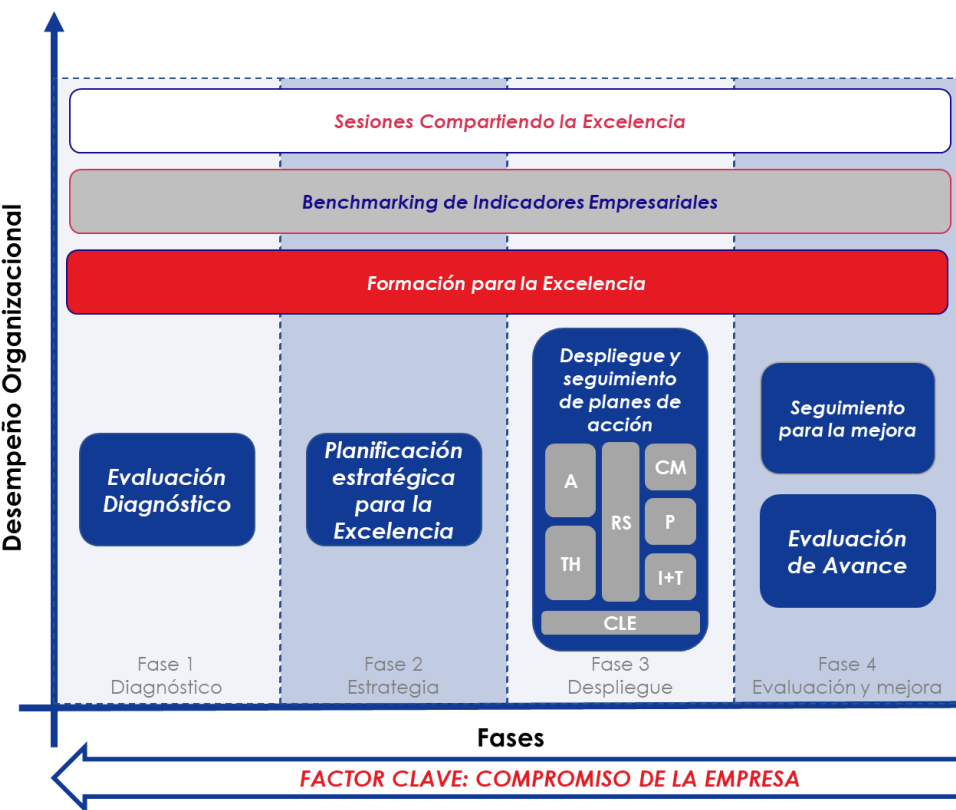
Desempeño Organizacional

Sesiones Compartiendo la Excelencia

Benchmarking de Indicadores Empresariales

Formación para la Excelencia

Evaluación Diagnóstico

Planificación estratégica para la Excelencia

Despliegue y seguimiento de planes de acción

A

RS

CM

P

TH

I+T

CLE

Seguimiento para la mejora

Evaluación de Avance

Fase 1
Diagnóstico

Fase 2
Estrategia

Fase 3
Despliegue

Fase 4
Evaluación y mejora

Fases

FACTOR CLAVE: COMPROMISO DE LA EMPRESA